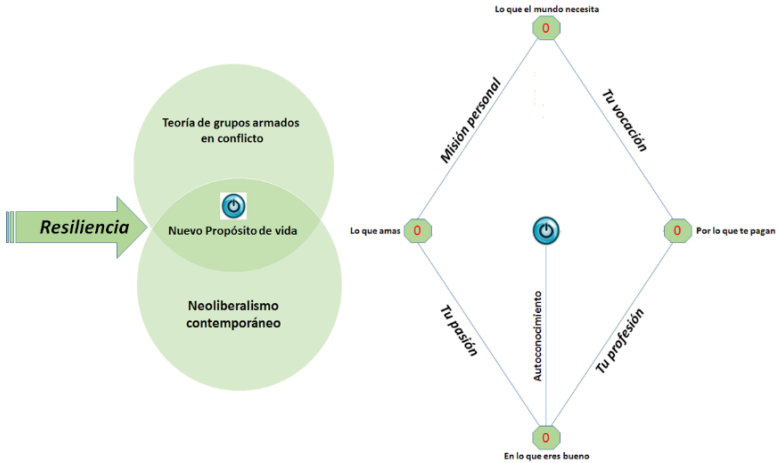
Resiliencia

Teoría de grupos armados en conflicto

Nuevo Propósito de vida

Neoliberalismo contemporáneo

Lo que el mundo necesita

0

Misión personal

Tu vocación

Lo que amas

0

0

Por lo que te pagan

Tu pasión

Autoconocimiento

Tu profesión

0

En lo que eres bueno